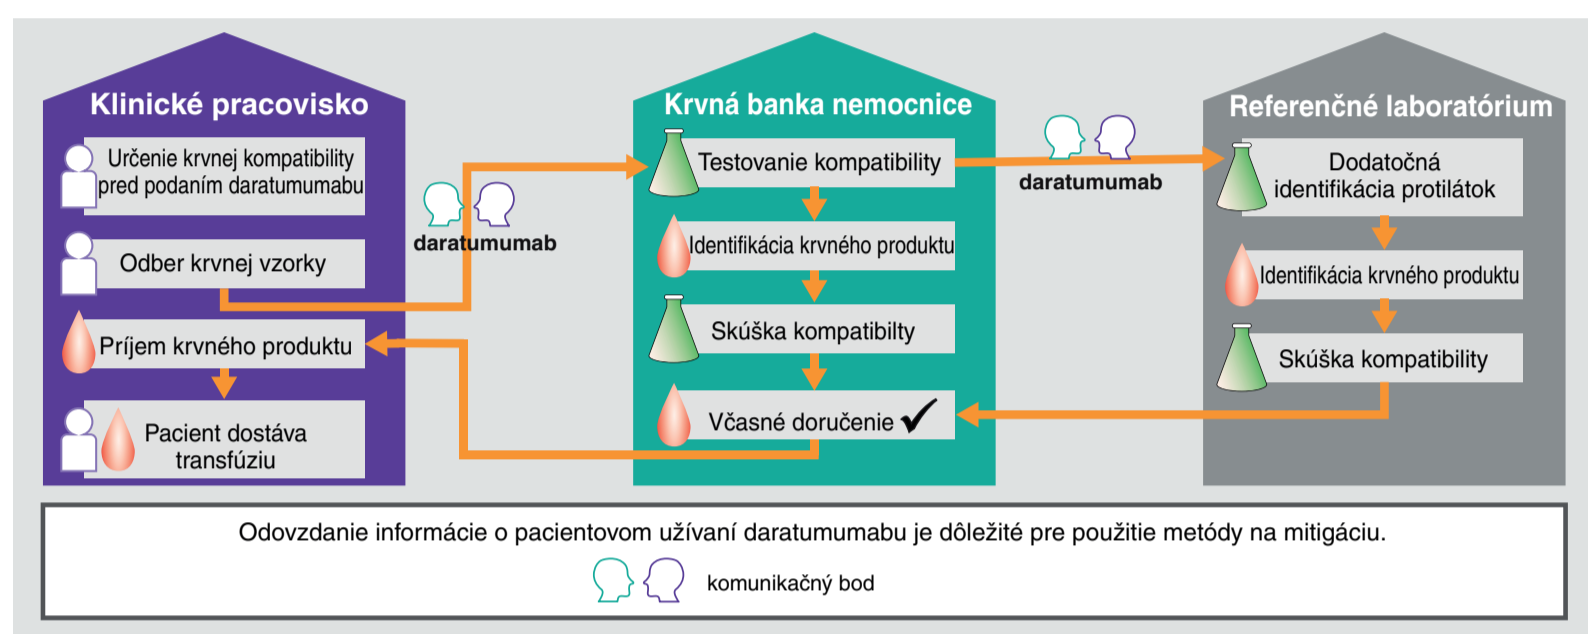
Klinické pracovisko

Určenie krvnej kompatibility pred podaním daratumumabu

Odber krvnej vzorky

Príjem krvného produktu

Pacient dostáva transfúziu

daratumumab

Krvná banka nemocnice

Testovanie kompatibility

Identifikácia krvného produktu

Skúška kompatibilty

Včasné doručenie ✓

daratumumab

Referenčné laboratórium

Dodatočná identifikácia protilátok

Identifikácia krvného produktu

Skúška kompatibility

Odovzdanie informácie o pacientovom užívaní daratumumabu je dôležité pre použitie metódy na mitigáciu.

komunikačný bod